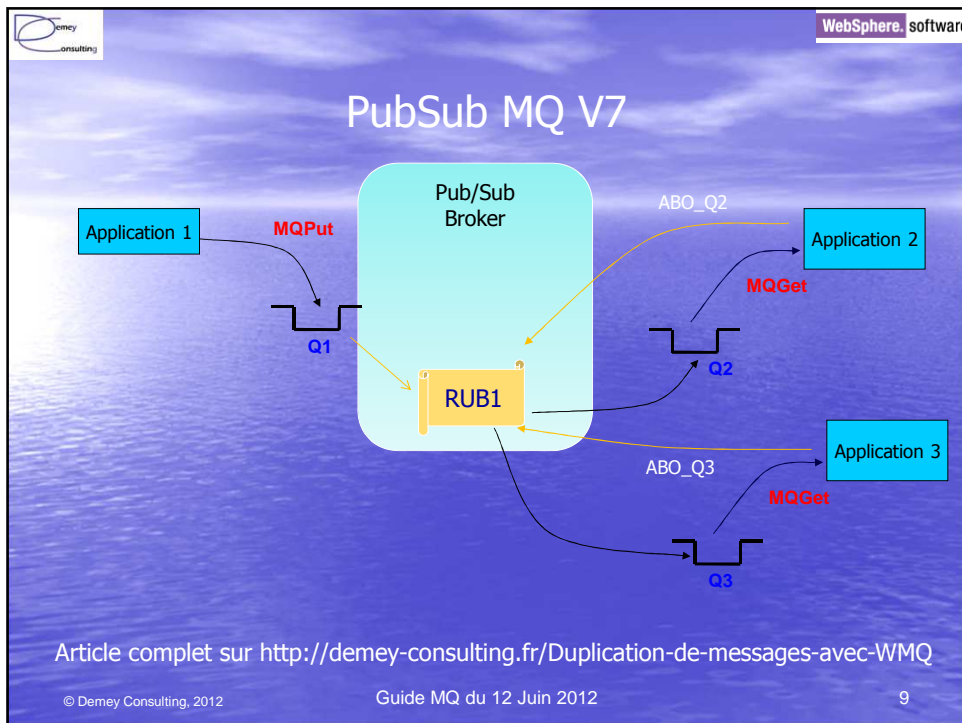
Demey Consulting

WebSphere. software

PubSub MQ V7

Pub/Sub Broker

Application 1

MQPut

Q1

RUB1

ABO_Q2

Application 2

MQGet

Q2

Application 3

ABO_Q3

MQGet

Q3

Article complet sur http://demey-consulting.fr/Duplication-de-messages-avec-WMQ

© Demey Consulting, 2012

Guide MQ du 12 Juin 2012

9